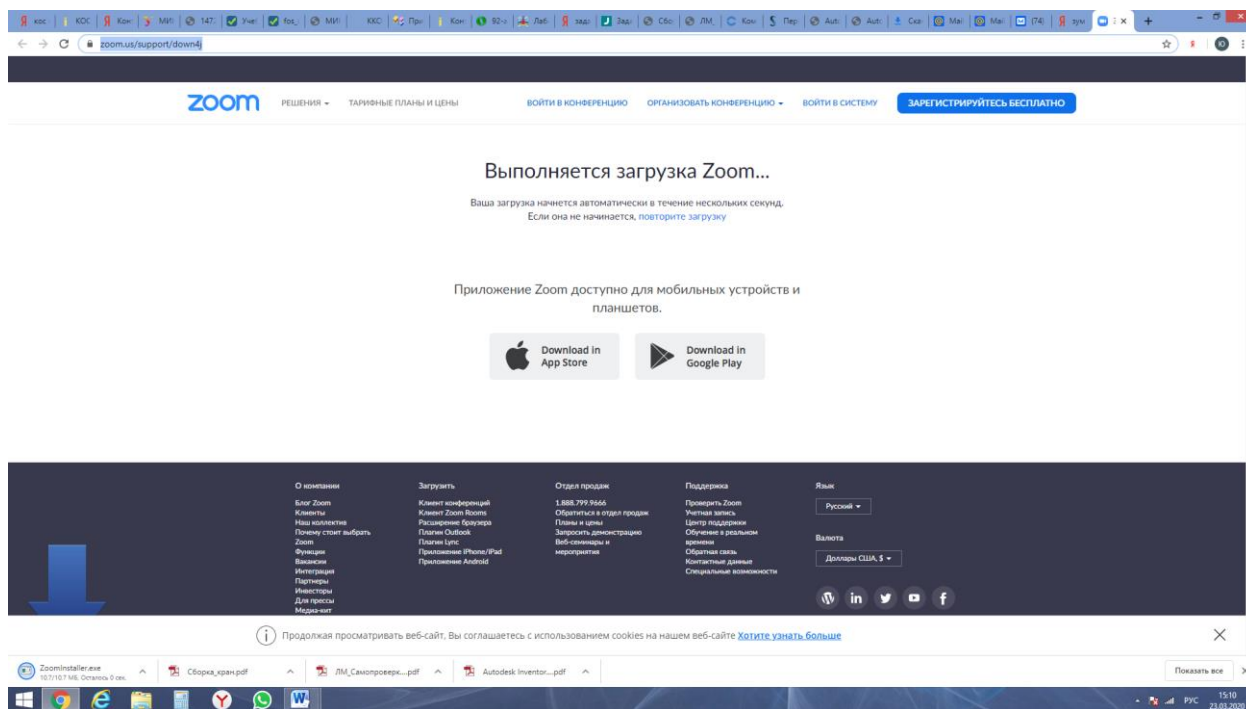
кос | КОС | Кон | МИ | 147 | Учи | fox | МИ | ККС | Про | Кон | 92-з | Лаб | зада | Зада | Сбо | ЛМ | Кон | Пер | Auto | Auto | Ска | Mai | Mai | (74) | зум

zoom.us/support/down4j

zoom РЕШЕНИЯ ▾ ТАРИФНЫЕ ПЛАНЫ И ЦЕНЫ ВОЙТИ В КОНФЕРЕНЦИЮ ОРГАНИЗОВАТЬ КОНФЕРЕНЦИЮ ▾ ВОЙТИ В СИСТЕМУ ЗАРЕГИСТРИРУЙТЕСЬ БЕСПЛАТНО

Выполняется загрузка Zoom...

Ваша загрузка начнется автоматически в течение нескольких секунд. Если она не начинается, повторите загрузку

Приложение Zoom доступно для мобильных устройств и планшетов.

Download in App Store

Download in Google Play

О компании
Блог Zoom
Клиенты
Наш коллектив
Почему стоит выбрать Zoom
Функции
Вакансии
Интеграция
Партнеры
Инвесторы
Для прессы
Медиа-кит

Загрузить
Клиент конференций
Клиент Zoom Rooms
Расширение браузера
Плагин Outlook
Плагин Lync
Приложение iPhone/iPad
Приложение Android

Отдел продаж
1.888.799.9666
Обратиться в отдел продаж
Планы и цены
Запросить демонстрацию
Веб-семинары и мероприятия

Поддержка
Проверить Zoom
Учетная запись
Центр поддержки
Обучение в реальном времени
Обратная связь
Контактные данные
Специальные возможности

Язык
Русский ▾

Валюта
Доллары США, $ ▾

Продолжая просматривать веб-сайт, Вы соглашаетесь с использованием cookies на нашем веб-сайте Хотите узнать больше

ZoomInstaller.exe
10,7/10,7 МБ, Осталось 0 сек.

Сборка_кран.pdf

ЛМ_Самопроверк....pdf

Autodesk Inventor....pdf

Показать все

РУС 15:10 23.03.2020